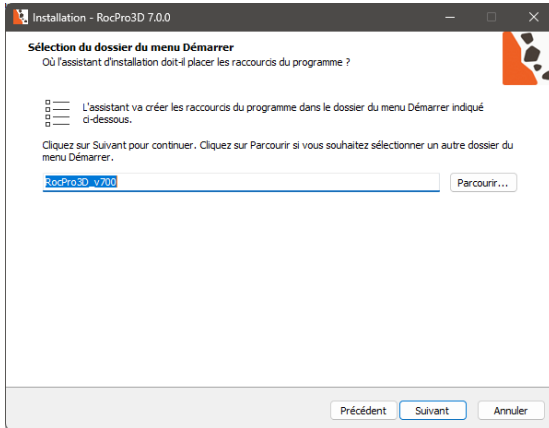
Installation - RocPro3D 7.0.0

Sélection du dossier du menu Démarrer
Où l'assistant d'installation doit-il placer les raccourcis du programme ?

L'assistant va créer les raccourcis du programme dans le dossier du menu Démarrer indiqué ci-dessous.

Cliquez sur Suivant pour continuer. Cliquez sur Parcourir si vous souhaitez sélectionner un autre dossier du menu Démarrer.

RocPro3D_v700

Parcourir...

Précédent
Suivant
Annuler